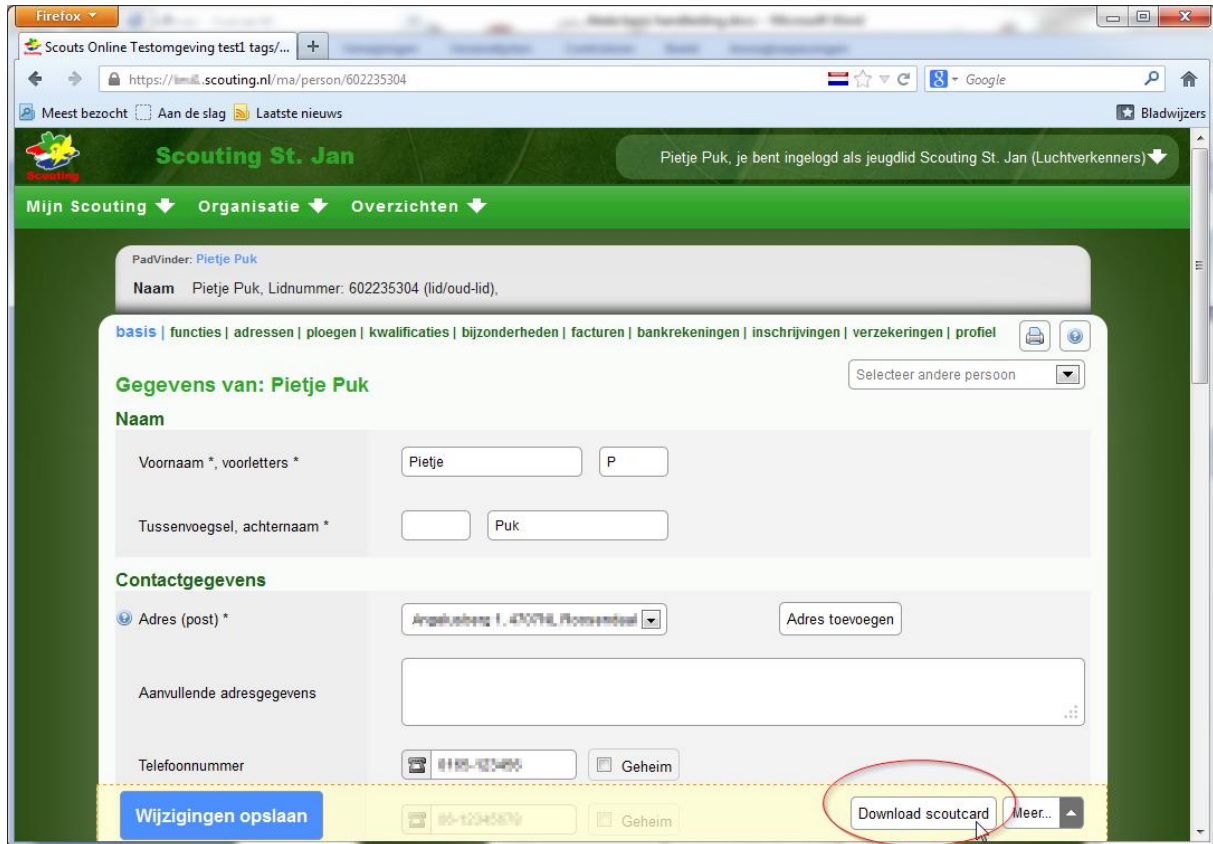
Firefox

Scouts Online Testomgeving test1 tags/... +

https://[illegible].scouting.nl/ma/person/602235304

Google

Meest bezocht Aan de slag Laatste nieuws

Bladwijzers

Scouting St. Jan

Pietje Puk, je bent ingelogd als jeugdlid Scouting St. Jan (Luchtverkenners)

Mijn Scouting Organisatie Overzichten

PadVinder: Pietje Puk

Naam Pietje Puk, Lidnummer: 602235304 (lid/oud-lid),

basis | functies | adressen | ploegen | kwalificaties | bijzonderheden | facturen | bankrekeningen | inschrijvingen | verzekeringen | profiel

Selecteer andere persoon

Gegevens van: Pietje Puk

Naam

Voornaam *, voorletters * Pietje P

Tussenvoegsel, achternaam * Puk

Contactgegevens

Adres (post) * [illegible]

Adres toevoegen

Aanvullende adresgegevens

Telefoonnummer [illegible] Geheim

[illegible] Geheim

Wijzigingen opslaan

Download scoutcard

Meer...